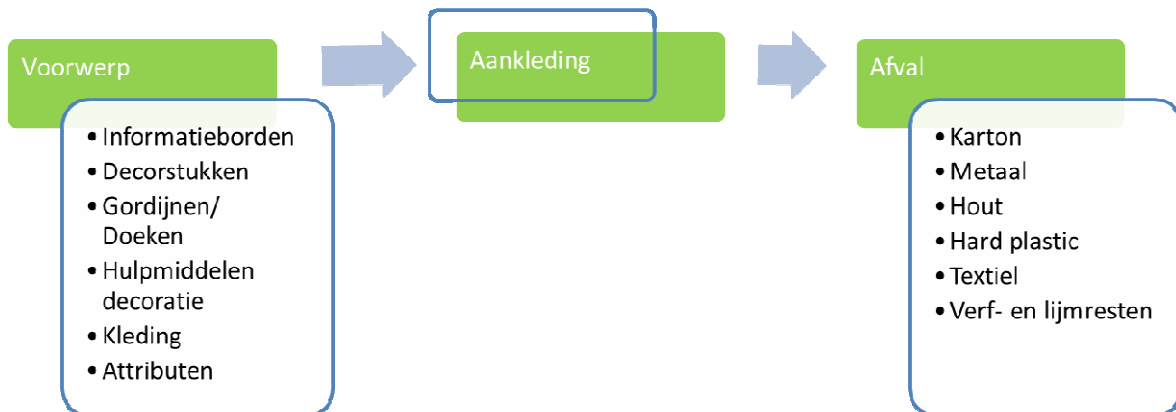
Voorwerp

- Informatieborden
- Decorstukken
- Gordijnen/ Doeken
- Hulpmiddelen decoratie
- Kleding
- Attributen

Aankleding

Afval

- Karton
- Metaal
- Hout
- Hard plastic
- Textiel
- Verf- en lijmresten